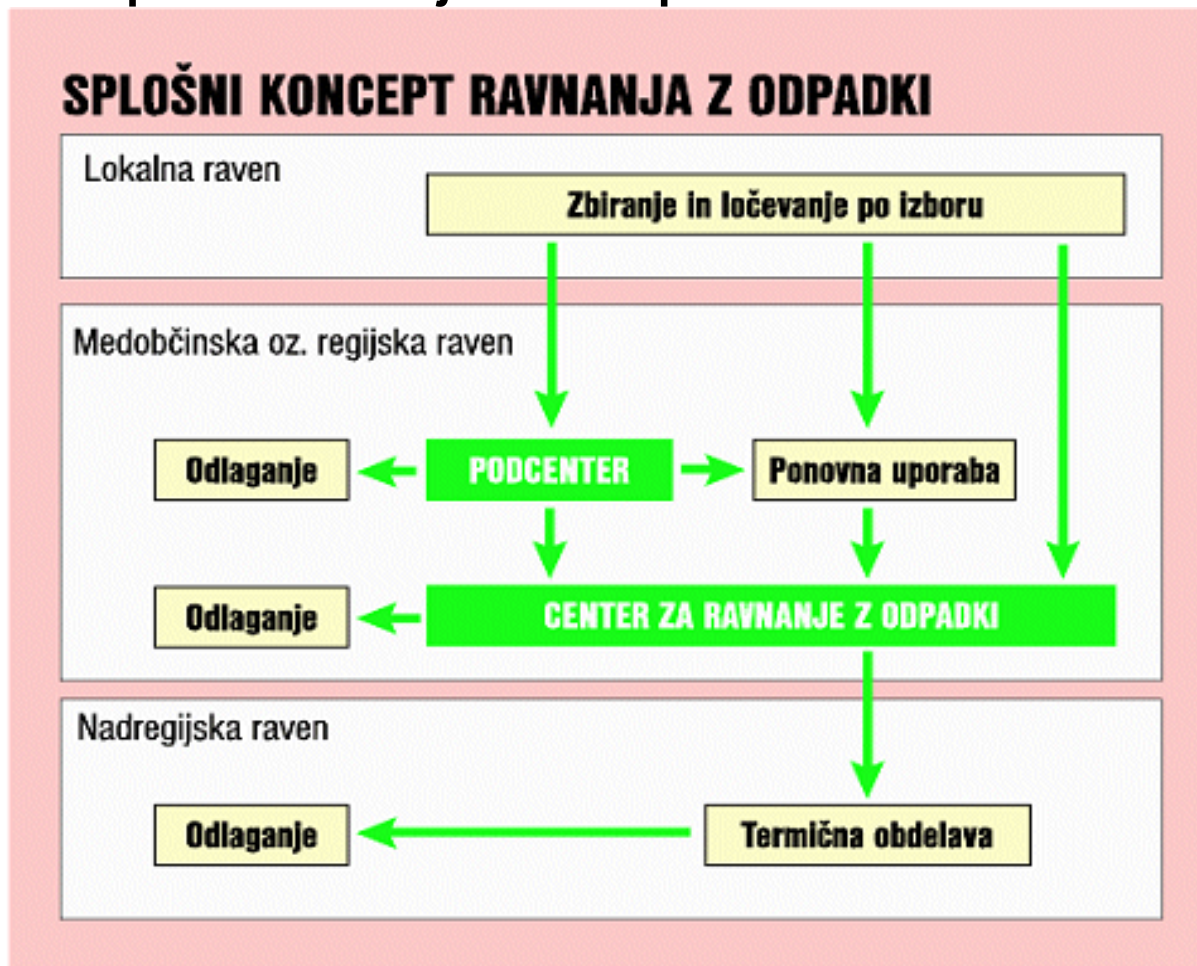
SPLOŠNI KONCEPT RAVNANJA Z ODPADKI

Lokalna raven

Zbiranje in ločevanje po izboru

Medobčinska oz. regijska raven

Odlaganje

PODCENTER

Ponovna uporaba

Odlaganje

CENTER ZA RAVNANJE Z ODPADKI

Nadregijska raven

Odlaganje

Termična obdelava